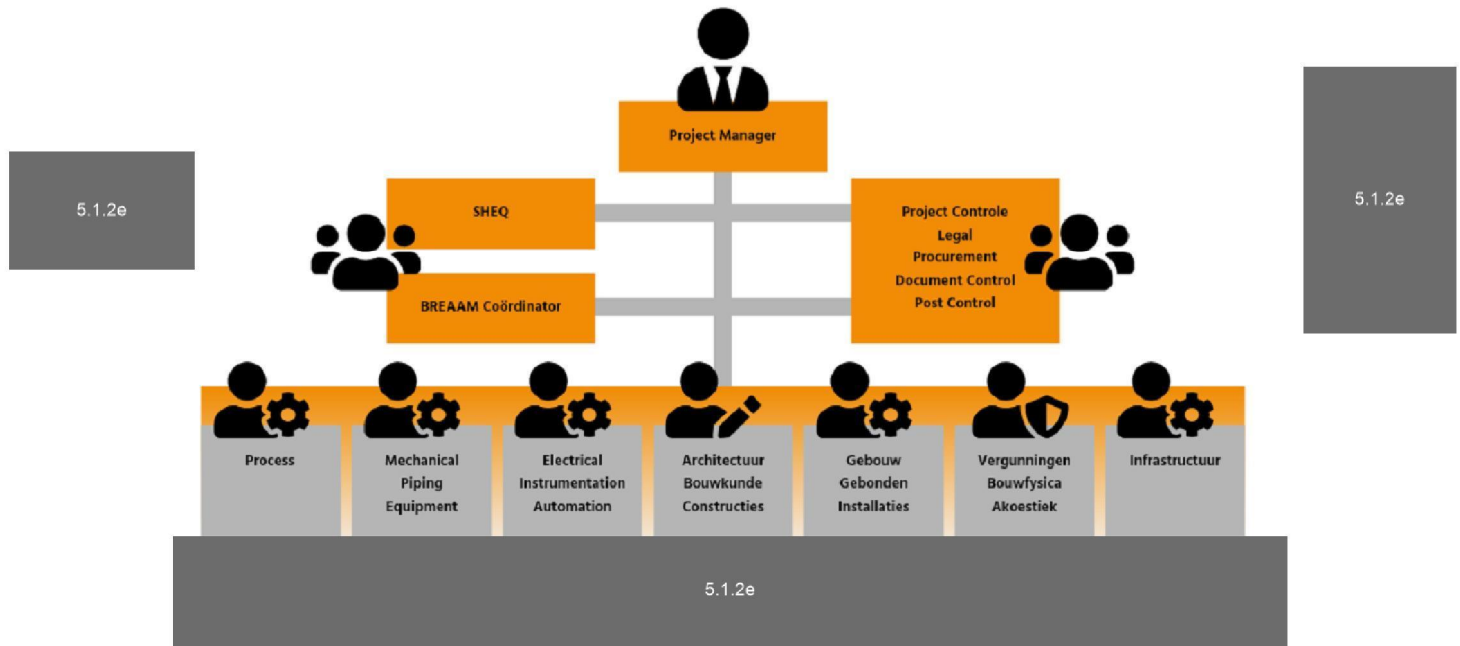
Project Manager

5.1.2e

SHEQ

BREAAM Coördinator

Project Controle
Legal
Procurement
Document Control
Post Control

5.1.2e

Process

Mechanical
Piping
Equipment

Electrical
Instrumentation
Automation

Architectuur
Bouwkunde
Constructies

Gebouw
Gebonden
Installaties

Vergunningen
Bouwfysica
Akoestiek

Infrastructuur

5.1.2e